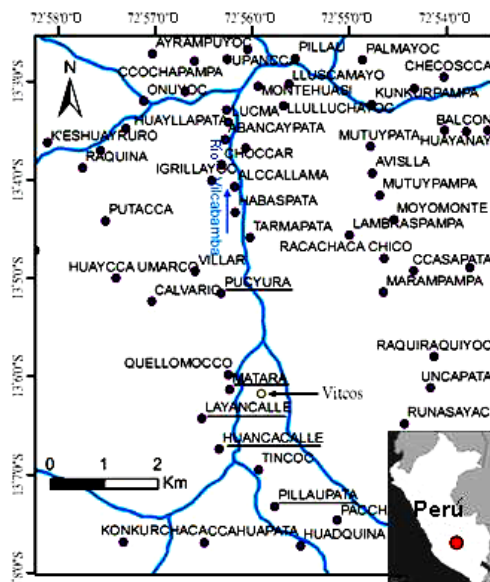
72°58'0"O 72°57'0"O 72°56'0"O 72°55'0"O 72°54'0"O

N

13°0'S
13°4'0"S
13°5'0"S
13°6'0"S
13°7'0"S
13°8'0"S

AYRAMPUYOC
UPANCCA
PILLAU
PALMAYOC
CCOCHAPAMPA
LLUSCAMAYO
CHECOSCCA
ONUYOC
MONTEHUASI
KUNKURPAMPA
HUAYLLAPATA
LUCMA
LLULLUCHAYOC
BALCON
K'ESHUAYRURO
ABANCAYPATA
MUTUYPATA
HUAYANAY
RAQUINA
CHOCCAR
AVISLLA
IGRILLAYOC
ALCCALLAMA
MUTUYPAMPA
Río Vilcabamba
HABASPATA
MOYOMONTE
PUTACCA
TARMAPATA
LAMBRASPAMPA
RACACHACA CHICO
CCASAPATA
HUAYCCA UMARCO
VILLAR
MARAMPAMPA
CALVARIO
PUCYURA
RAQUIRAQUIYOC
QUELLOMOCCO
MATARA
UNCAPATA
Vitcos
LAYANCALLE
RUNASAYAC
HUANCACALLE
TINCOC
0 1 2 Km
PILLAUPATA
PACCH
KONKURCHACA
CCAHUAPATA
HUADQUINA
Perú